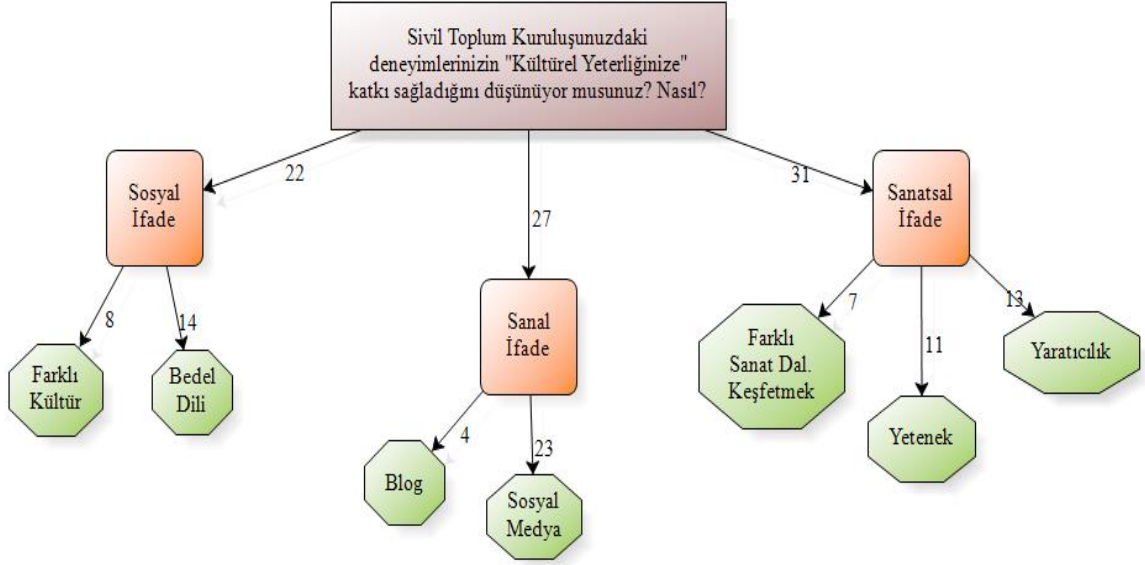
Sivil Toplum Kuruluşunuzdaki deneyimlerinizin "Kültürel Yeterliğinize" katkı sağladığını düşünüyor musunuz? Nasıl?

22

Sosyal İfade

8

14

Farklı Kültür

Bedel Dili

27

Sanal İfade

4

23

Blog

Sosyal Medya

31

Sanatsal İfade

7

11

13

Farklı Sanat Dal. Keşfetmek

Yetenek

Yaratıcılık